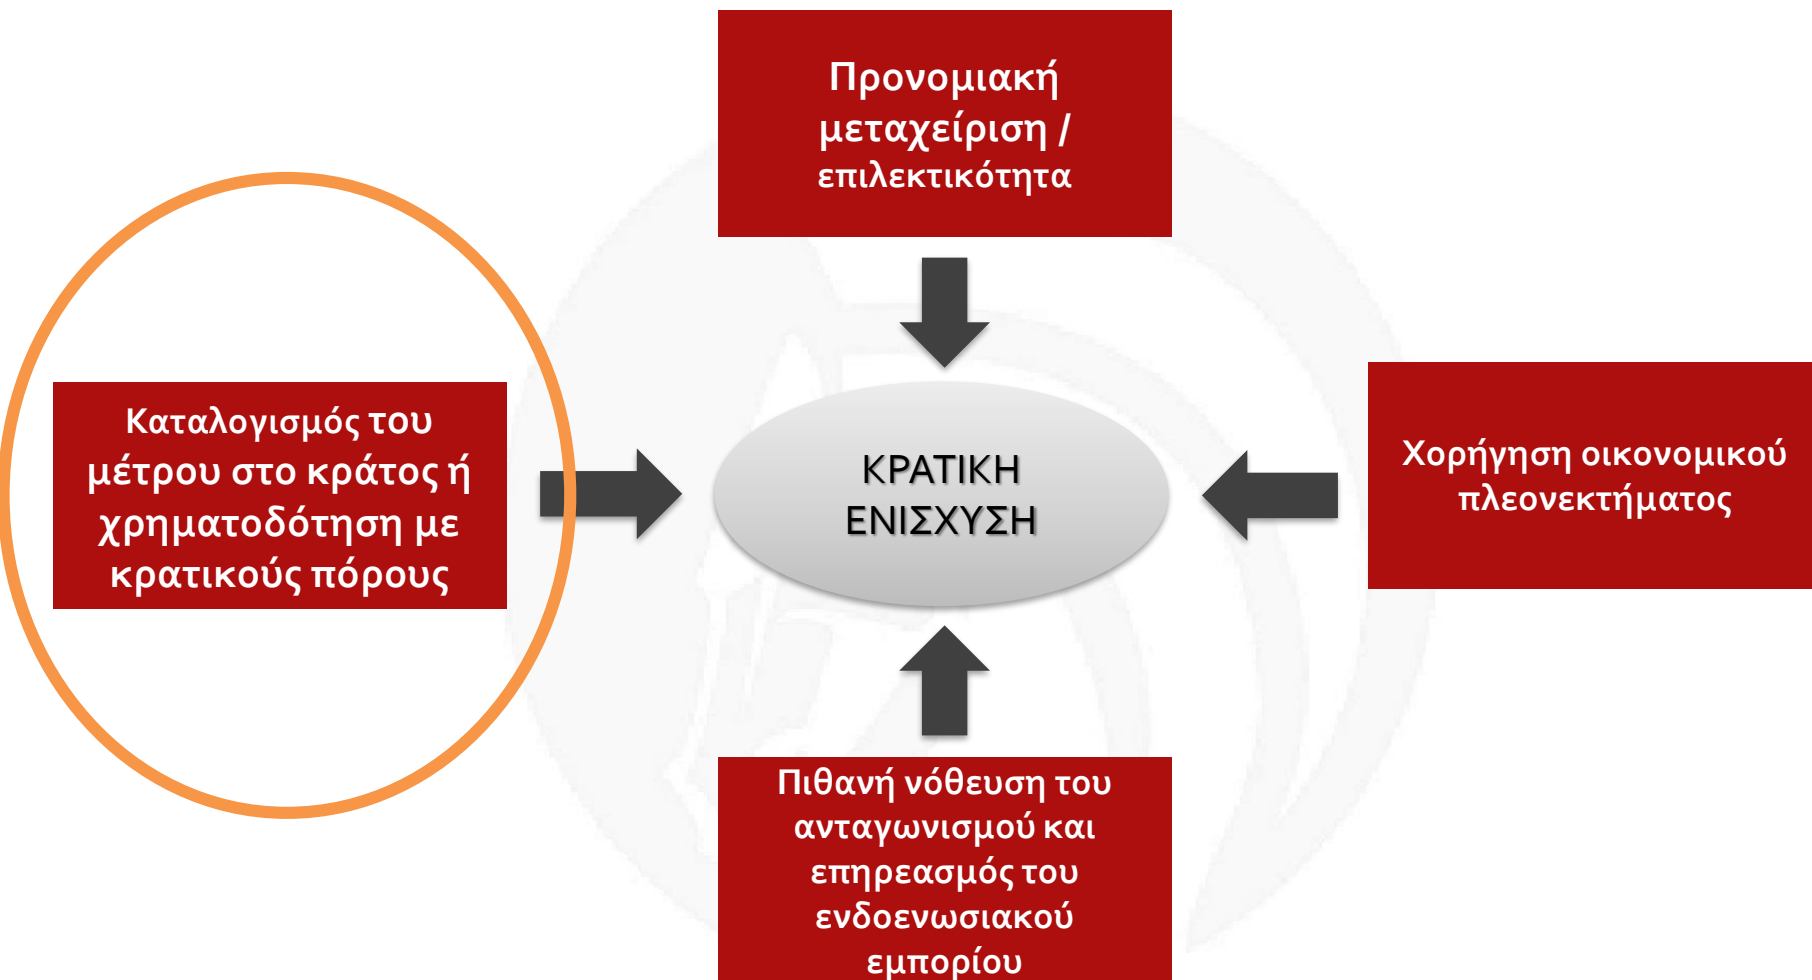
Προνομιακή μεταχείριση / επιλεκτικότητα

Καταλογισμός του μέτρου στο κράτος ή χρηματοδότηση με κρατικούς πόρους

ΚΡΑΤΙΚΗ ΕΝΙΣΧΥΣΗ

Χορήγηση οικονομικού πλεονεκτήματος

Πιθανή νόθευση του ανταγωνισμού και επηρεασμός του ενδοενωσιακού εμπορίου